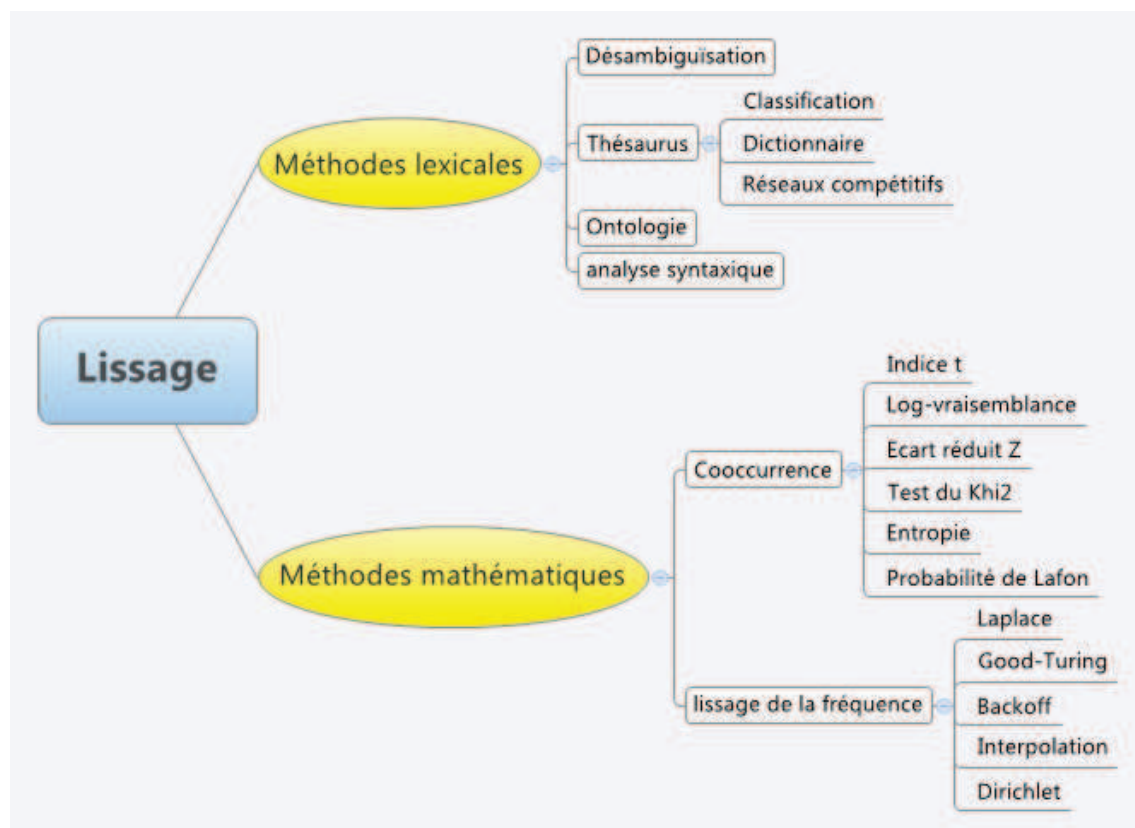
Lissage

Méthodes lexicales

Désambiguïsation

Thésaurus

Classification

Dictionnaire

Réseaux compétitifs

Ontologie

analyse syntaxique

Méthodes mathématiques

Cooccurrence

Indice t

Log-vraisemblance

Ecart réduit Z

Test du Khi2

Entropie

Probabilité de Lafon

lissage de la fréquence

Laplace

Good-Turing

Backoff

Interpolation

Dirichlet